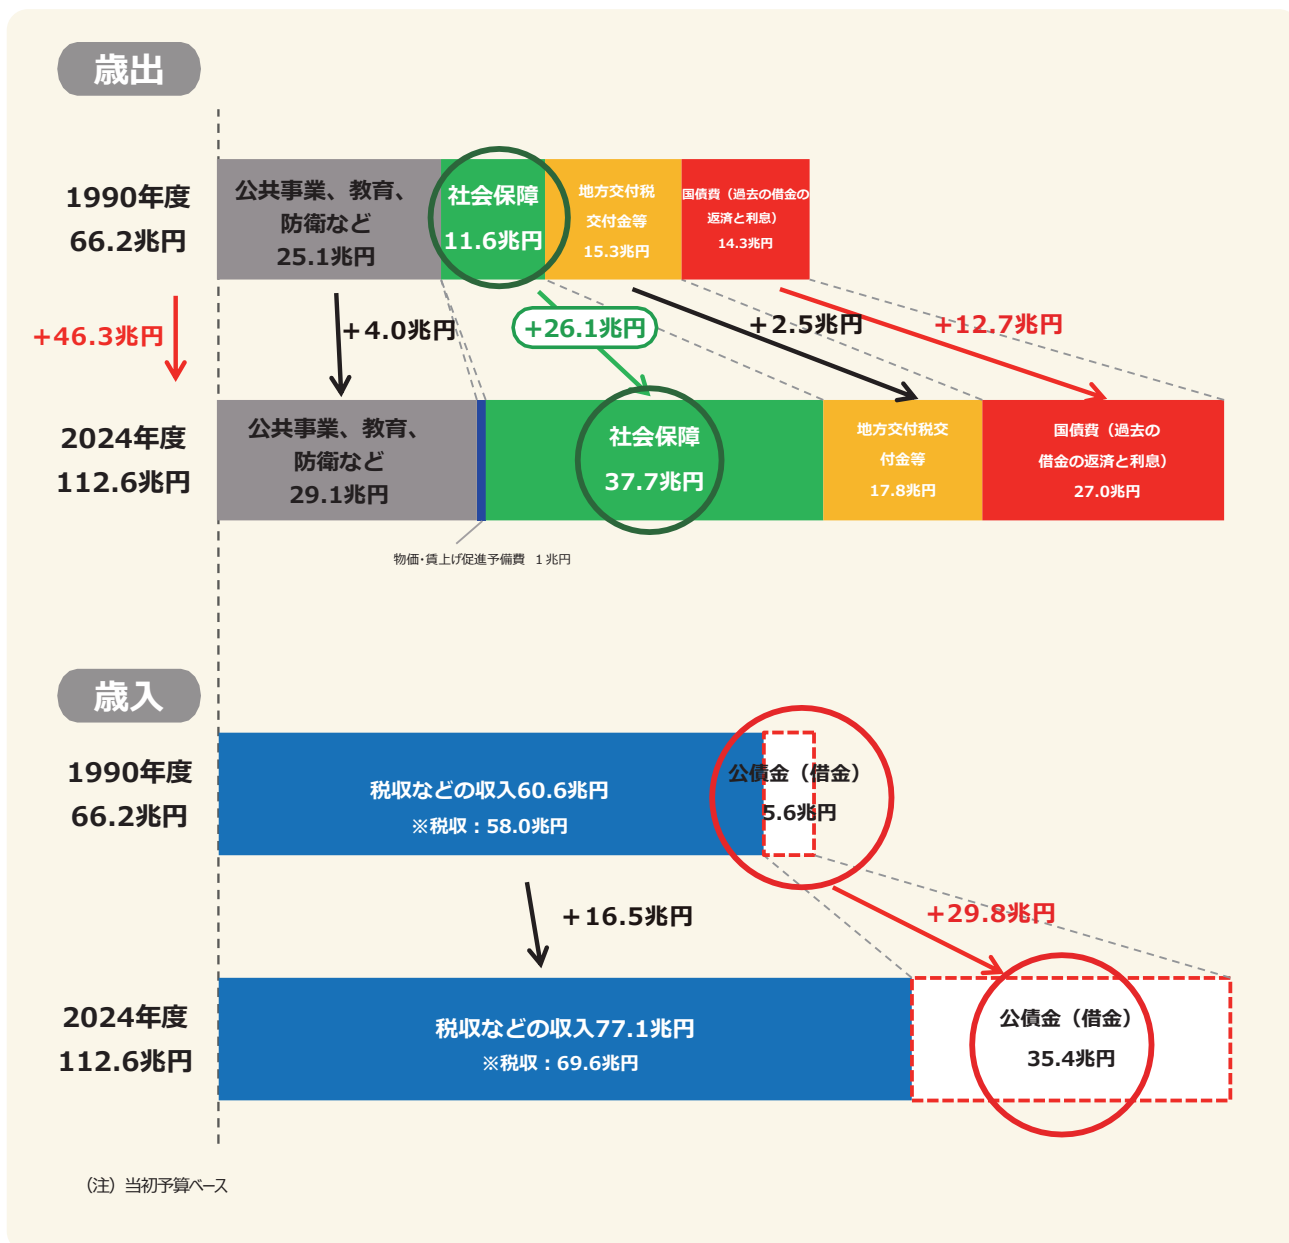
歳出

1990年度
66.2兆円

公共事業、教育、防衛など
25.1兆円

社会保障
11.6兆円

地方交付税交付金等
15.3兆円

国債費（過去の借金の返済と利息）
14.3兆円

+46.3兆円

+4.0兆円

+26.1兆円

+2.5兆円

+12.7兆円

2024年度
112.6兆円

公共事業、教育、防衛など
29.1兆円

社会保障
37.7兆円

地方交付税交付金等
17.8兆円

国債費（過去の借金の返済と利息）
27.0兆円

物価・賃上げ促進予備費　1兆円

歳入

1990年度
66.2兆円

税収などの収入60.6兆円
※税収：58.0兆円

公債金（借金）
5.6兆円

+16.5兆円

+29.8兆円

2024年度
112.6兆円

税収などの収入77.1兆円
※税収：69.6兆円

公債金（借金）
35.4兆円

（注）当初予算ベース